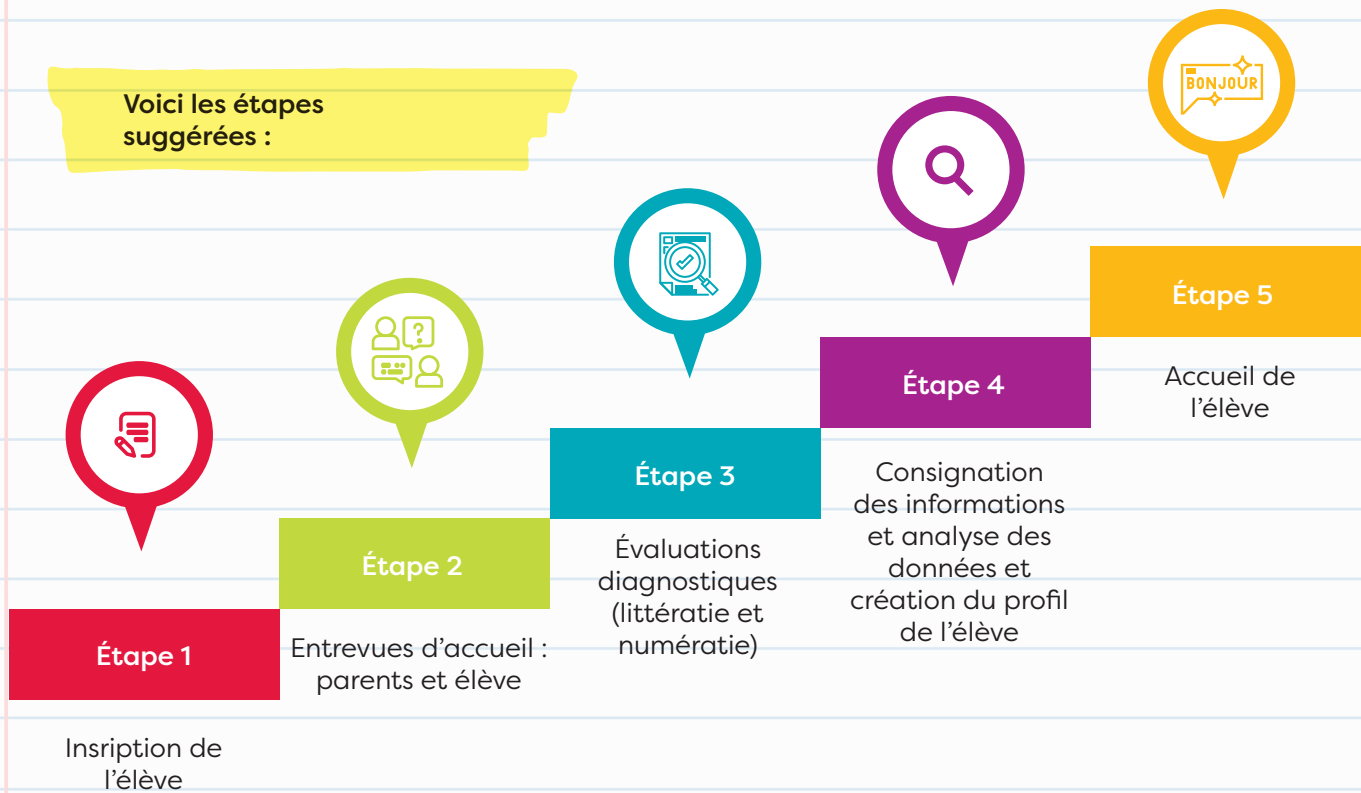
Voici les étapes suggérées :

BONJOUR

Étape 1

Insription de l'élève

Étape 2

Entrevues d'accueil : parents et élève

Étape 3

Évaluations diagnostiques (littératie et numératie)

Étape 4

Consignation des informations et analyse des données et création du profil de l'élève

Étape 5

Accueil de l'élève